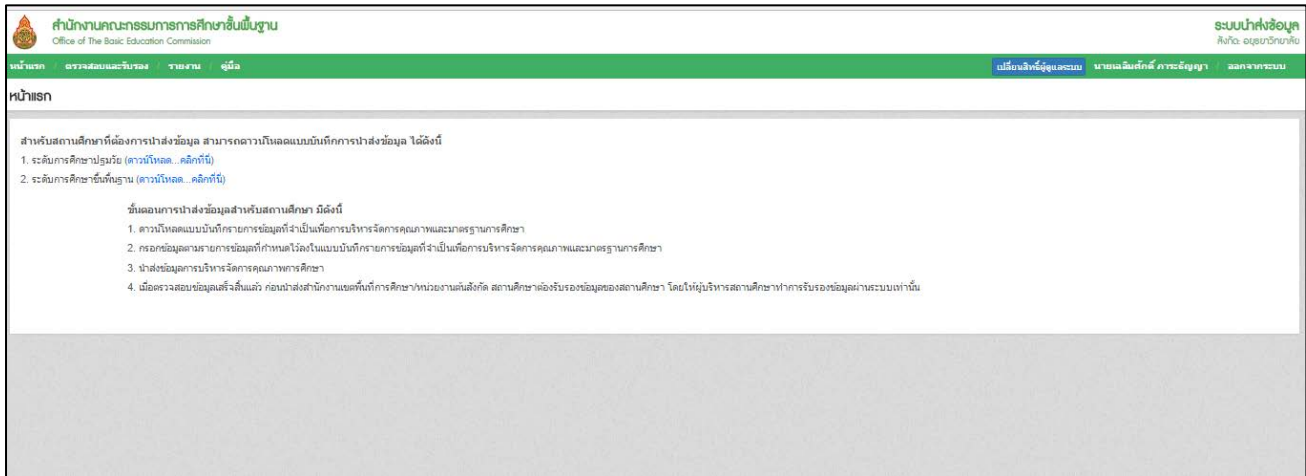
สำนักงานคณะกรรมการศึกษาขั้นพื้นฐาน
Office of The Basic Education Commission

ระบบนำส่งข้อมูล
สังกัด: อนุบาลวิทยาลัย

หน้าแรก / ตรวจสอบและรับรอง / รายงาน / คู่มือ

เปลี่ยนสิทธิ์ผู้ดูแลระบบ นายเฉลิมศักดิ์ ภาระจัญญา / ออกจากระบบ

หน้าแรก

สำหรับสถานศึกษาที่ต้องการนำส่งข้อมูล สามารถดาวน์โหลดแบบบันทึกการนำส่งข้อมูล ได้ดังนี้
1. ระดับการศึกษาปฐมวัย (ดาวน์โหลด...คลิกที่นี่)
2. ระดับการศึกษาขั้นพื้นฐาน (ดาวน์โหลด...คลิกที่นี่)

ขั้นตอนการนำส่งข้อมูลสำหรับสถานศึกษา มีดังนี้
1. ดาวน์โหลดแบบบันทึกรายการข้อมูลที่จำเป็นเพื่อการบริหารจัดการคุณภาพและมาตรฐานการศึกษา
2. กรอกข้อมูลตามรายการข้อมูลที่กำหนดไว้ลงในแบบบันทึกรายการข้อมูลที่จำเป็นเพื่อการบริหารจัดการคุณภาพและมาตรฐานการศึกษา
3. นำส่งข้อมูลการบริหารจัดการคุณภาพการศึกษา
4. เมื่อตรวจสอบข้อมูลเสร็จสิ้นแล้ว ก่อนนำส่งสำนักงานเขตพื้นที่การศึกษา/หน่วยงานต้นสังกัด สถานศึกษาต้องรับรองข้อมูลของสถานศึกษา โดยให้ผู้บริหารสถานศึกษาทำการรับรองข้อมูลผ่านระบบเท่านั้น